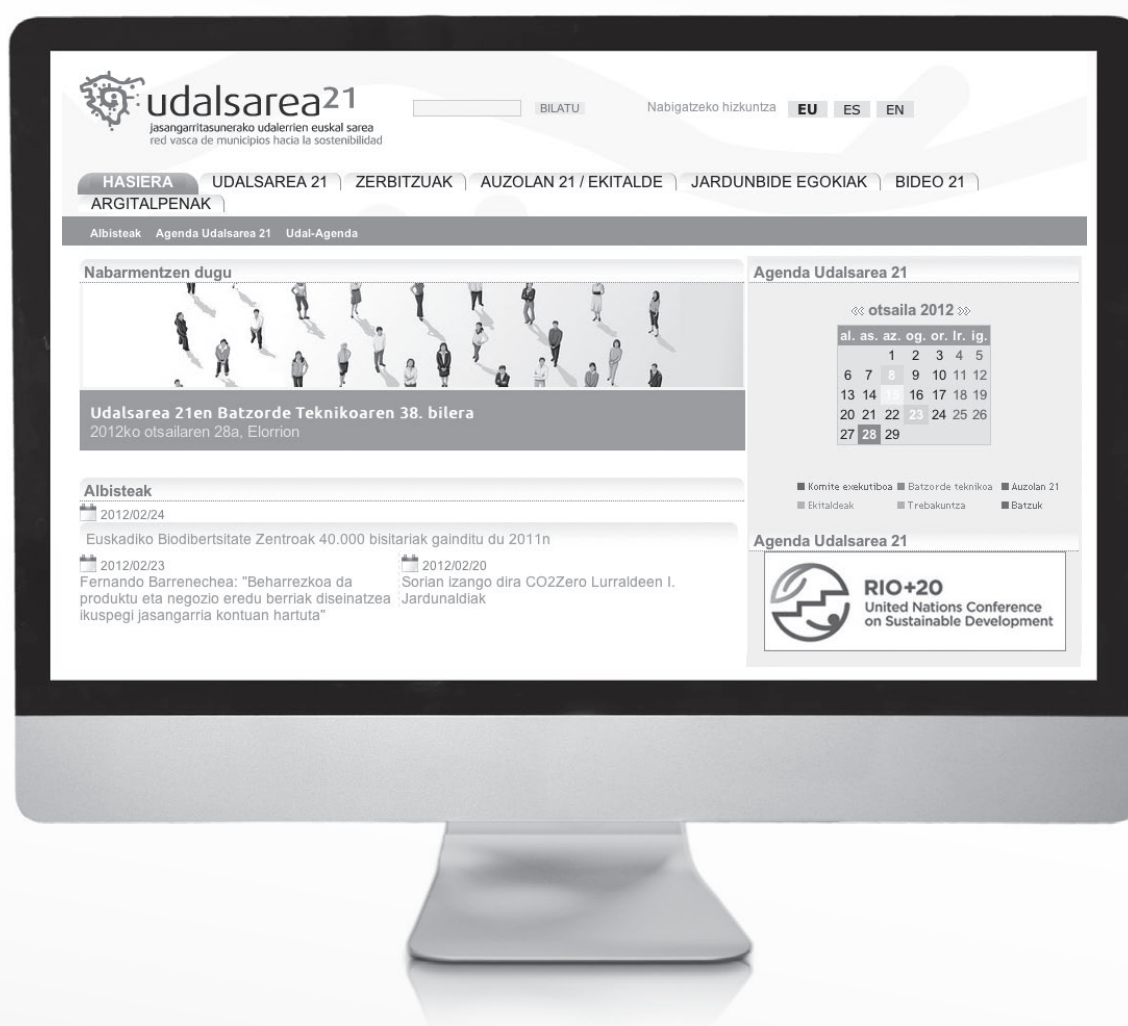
udalsarea21
jasangarritasunerako udalerrien euskal sarea
red vasca de municipios hacia la sostenibilidad

BILATU

Nabigatzeko hizkuntza EU ES EN

HASIERA UDALSAREA 21 ZERBITZUAK AUZOLAN 21 / EKITALDE JARDUNBIDE EGOKIAK BIDEO 21 ARGITALPENAK

Albisteak Agenda Udalsarea 21 Udal-Agenda

Nabarmentzen dugu

Udalsarea 21en Batzorde Teknikoaren 38. bilera
2012ko otsailaren 28a, Elorrion

Agenda Udalsarea 21

« otsaila 2012 »

| al. | as. | az. | og. | or. | lr. | ig. |
|---|---|---|---|---|---|---|
| | | 1 | 2 | 3 | 4 | 5 |
| 6 | 7 | 8 | 9 | 10 | 11 | 12 |
| 13 | 14 | 15 | 16 | 17 | 18 | 19 |
| 20 | 21 | 22 | 23 | 24 | 25 | 26 |
| 27 | 28 | 29 | | | | |

Komite exekutiboa Batzorde teknikoa Auzolan 21
Ekitaldeak Trebakuntza Batzuk

Albisteak

2012/02/24
Euskadiko Biodibertsitate Zentroak 40.000 bisitariak gainditu du 2011n

2012/02/23
Fernando Barrenechea: "Beharrezkoa da produktu eta negozio eredu berriak diseinatzea ikuspegi jasangarria kontuan hartuta"

2012/02/20
Sorian izango dira CO2Zero Lurraldeen I. Jardunaldiak

Agenda Udalsarea 21

RIO+20
United Nations Conference on Sustainable Development